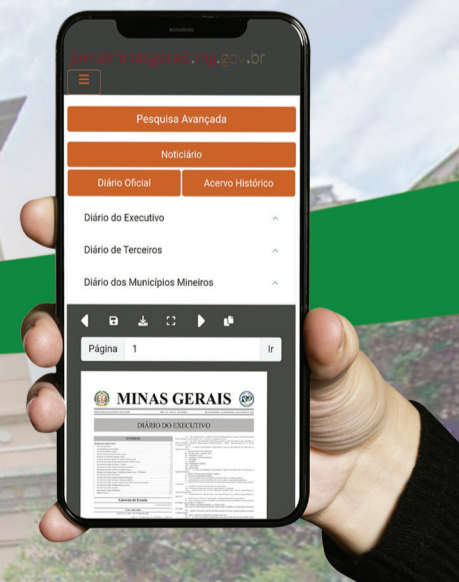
jornalminasgerais.mg.gov.br

Pesquisa Avançada

Noticiário

Diário Oficial

Acervo Histórico

Diário do Executivo

Diário de Terceiros

Diário dos Municípios Mineiros

Página 1

Ir

MINAS GERAIS

DIÁRIO DO EXECUTIVO

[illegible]